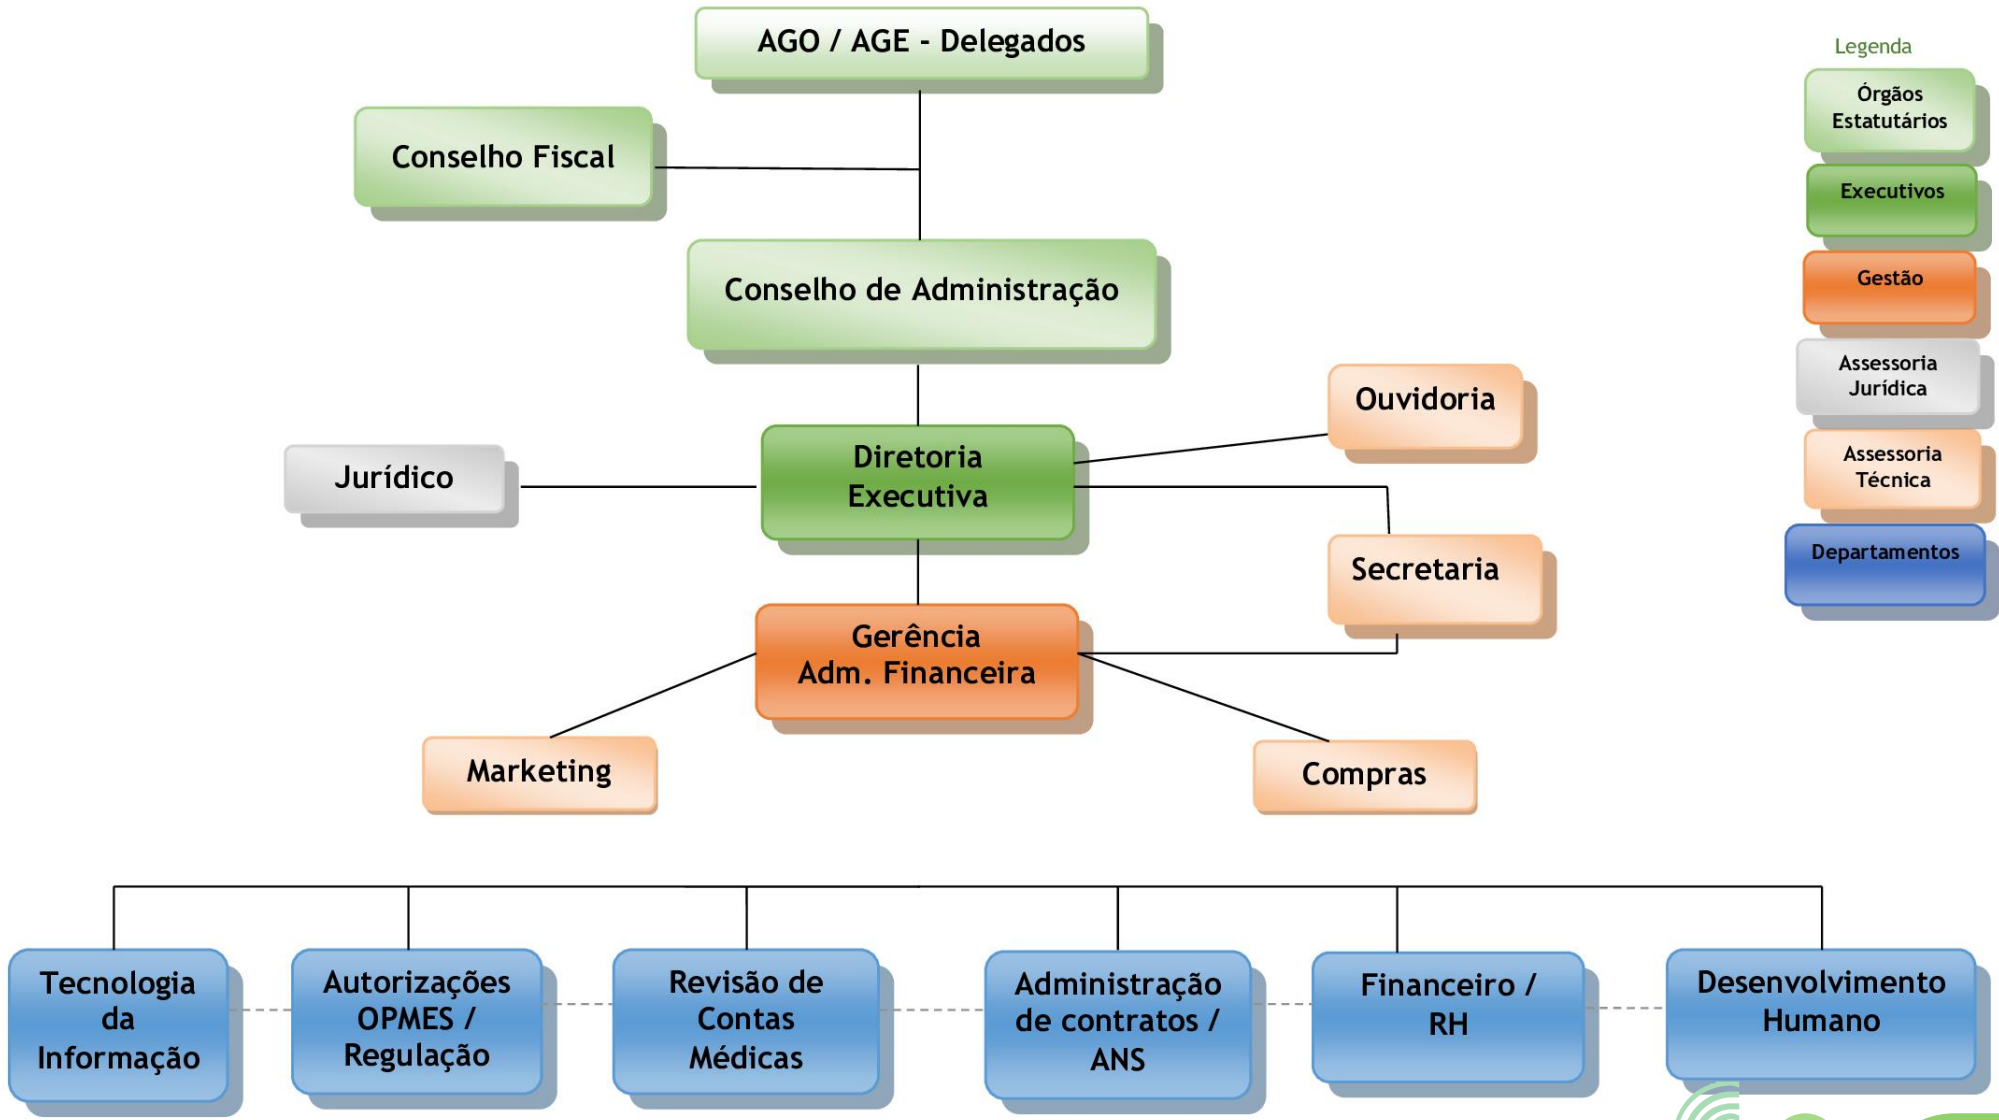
AGO / AGE - Delegados

Conselho Fiscal

Conselho de Administração

Ouvidoria

Jurídico

Diretoria Executiva

Secretaria

Gerência Adm. Financeira

Marketing

Compras

Tecnologia da Informação

Autorizações OPMES / Regulação

Revisão de Contas Médicas

Administração de contratos / ANS

Financeiro / RH

Desenvolvimento Humano

Legenda

Órgãos Estatutários

Executivos

Gestão

Assessoria Jurídica

Assessoria Técnica

Departamentos